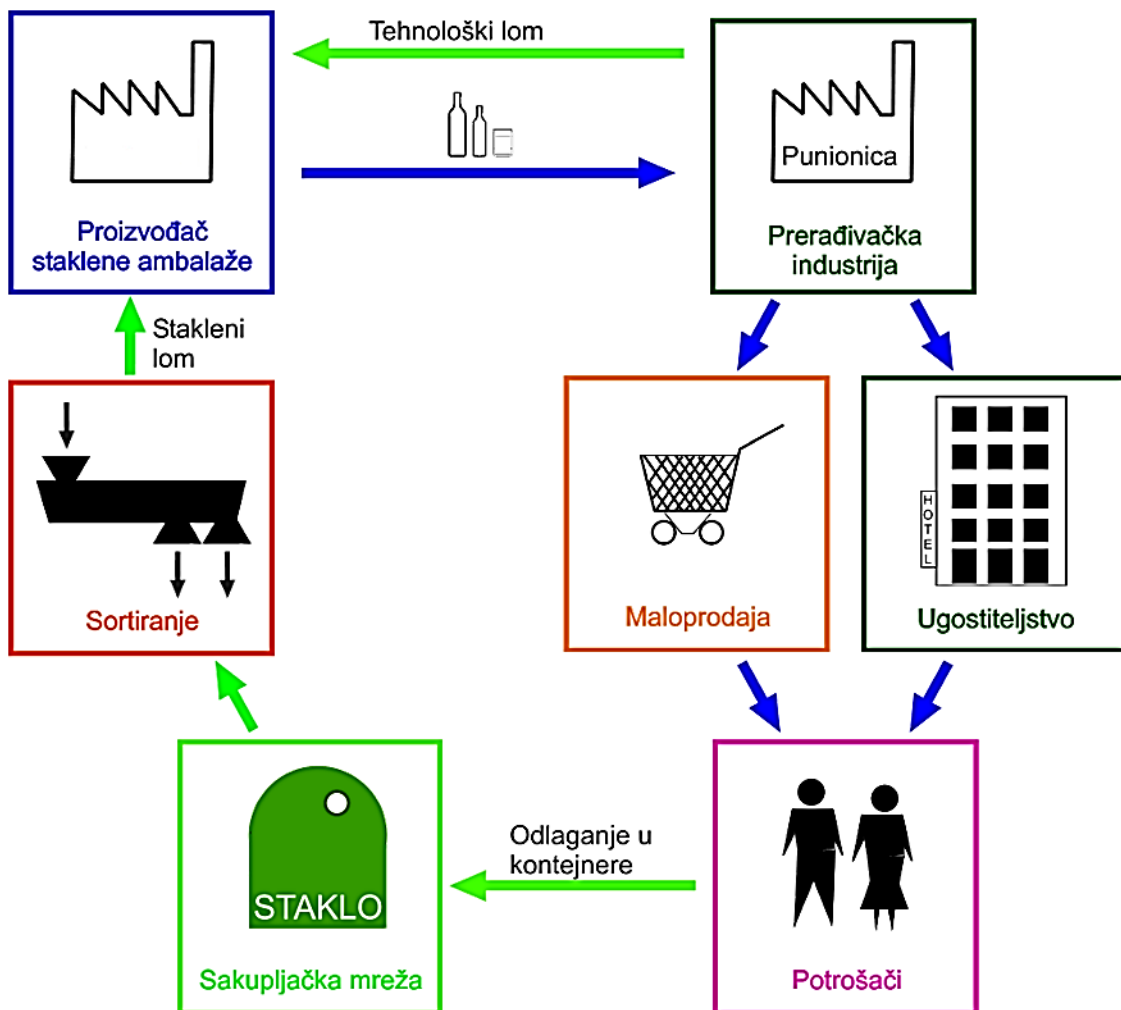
Tehnološki lom

Proizvođač staklene ambalaže

Punionica

Prerađivačka industrija

Stakleni lom

Sortiranje

Maloprodaja

HOTEL

Ugostiteljstvo

STAKLO

Sakupljačka mreža

Odlaganje u kontejnere

Potrošači